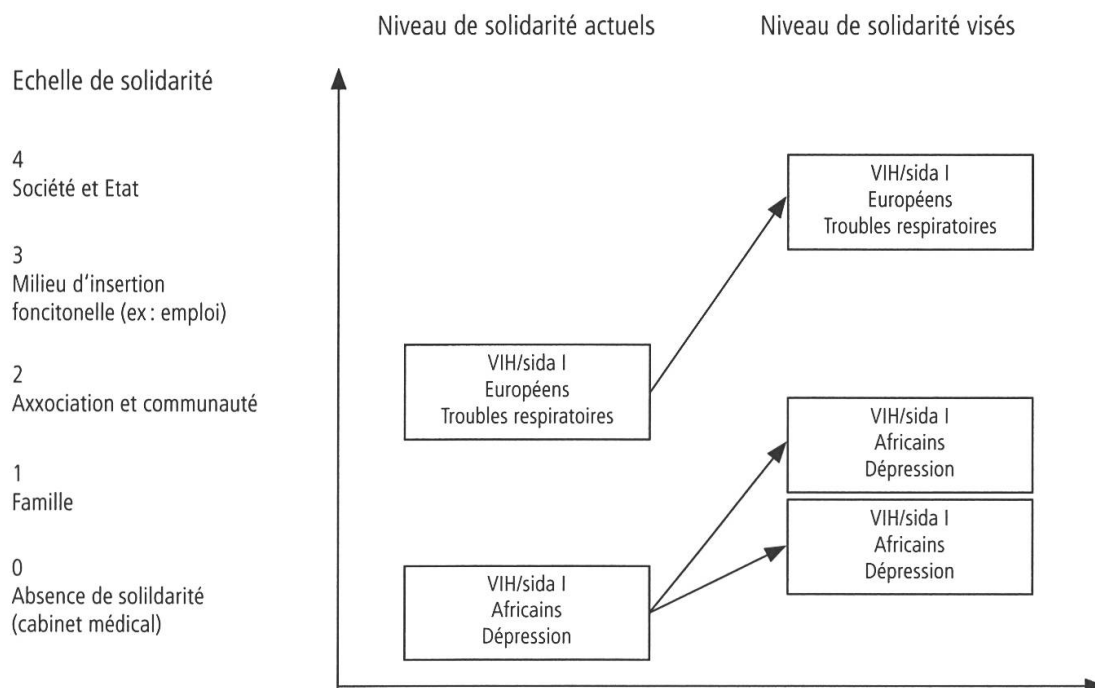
Niveau de solidarité actuels

Niveau de solidarité visés

Echelle de solidarité

4
Société et Etat

3
Milieu d'insertion foncitonelle (ex : emploi)

2
Axxociation et communauté

1
Famille

0
Absence de solildarité (cabinet médical)

VIH/sida I
Européens
Troubles respiratoires

VIH/sida I
Européens
Troubles respiratoires

VIH/sida I
Africains
Dépression

VIH/sida I
Africains
Dépression

VIH/sida I
Africains
Dépression